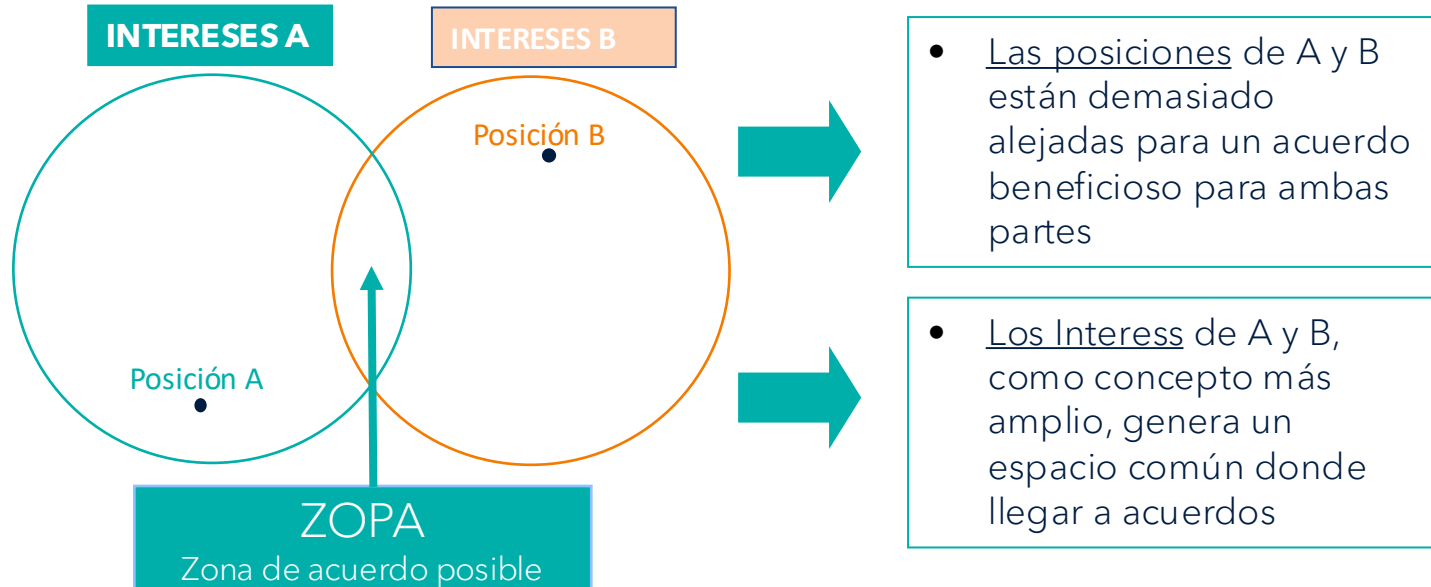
INTERESES A

INTERESES B

Posición B

Posición A

ZOPA
Zona de acuerdo posible

• Las posiciones de A y B están demasiado alejadas para un acuerdo beneficioso para ambas partes

• Los Interess de A y B, como concepto más amplio, genera un espacio común donde llegar a acuerdos